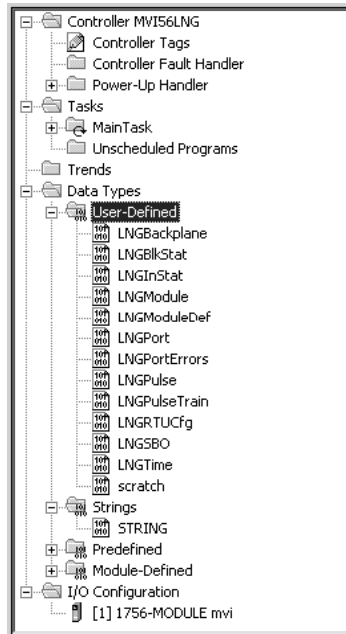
Controller MVI56LNG
Controller Tags
Controller Fault Handler
Power-Up Handler
Tasks
MainTask
Unscheduled Programs
Trends
Data Types
User-Defined
LNGBackplane
LNGBlkStat
LNGInStat
LNGModule
LNGModuleDef
LNGPort
LNGPortErrors
LNGPulse
LNGPulseTrain
LNGRTUCfg
LNGSBO
LNGTime
scratch
Strings
STRING
Predefined
Module-Defined
I/O Configuration
[1] 1756-MODULE mvi